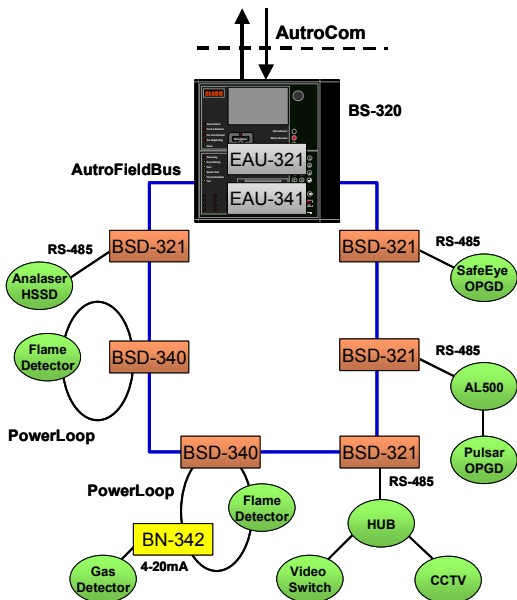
AutroCom

BS-320

AutroFieldBus

EAU-321

EAU-341

RS-485

BSD-321

Analaser HSSD

BSD-321

RS-485

SafeEye OPGD

Flame Detector

BSD-340

BSD-321

RS-485

AL500

PowerLoop

Pulsar OPGD

BSD-340

BSD-321

PowerLoop

RS-485

Flame Detector

HUB

BN-342

Gas Detector

4-20mA

Video Switch

CCTV